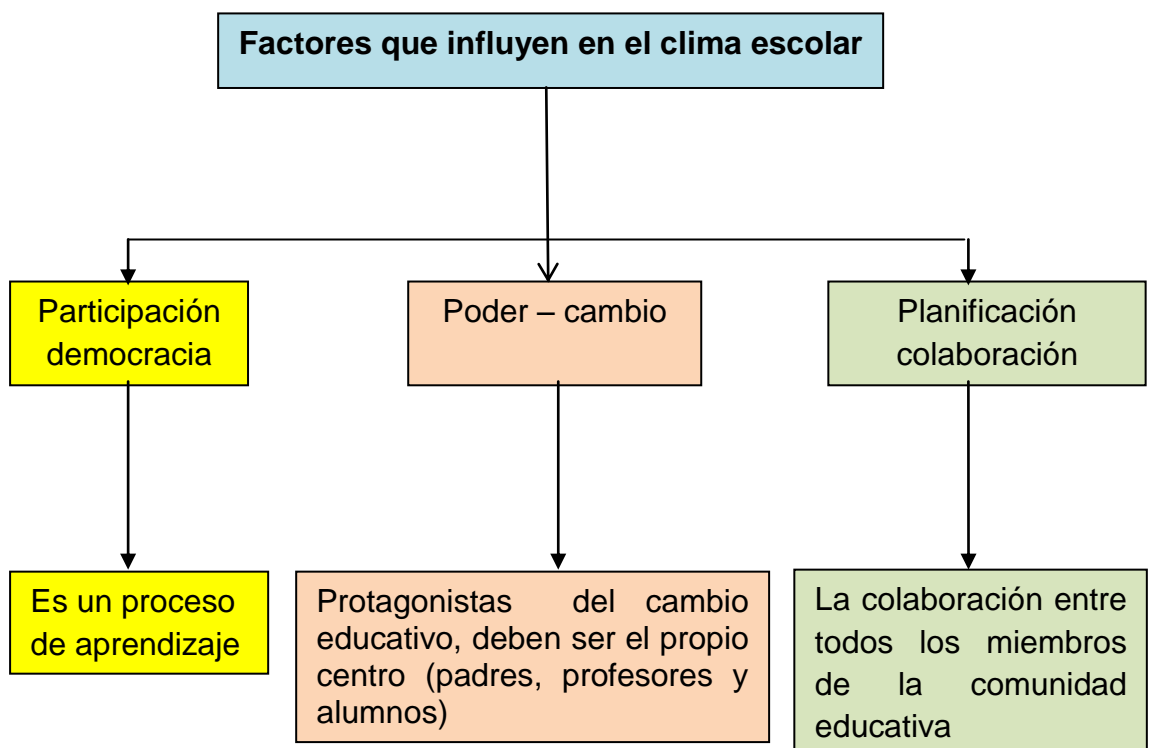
Factores que influyen en el clima escolar

Participación democracia

Poder – cambio

Planificación colaboración

Es un proceso de aprendizaje

Protagonistas del cambio educativo, deben ser el propio centro (padres, profesores y alumnos)

La colaboración entre todos los miembros de la comunidad educativa